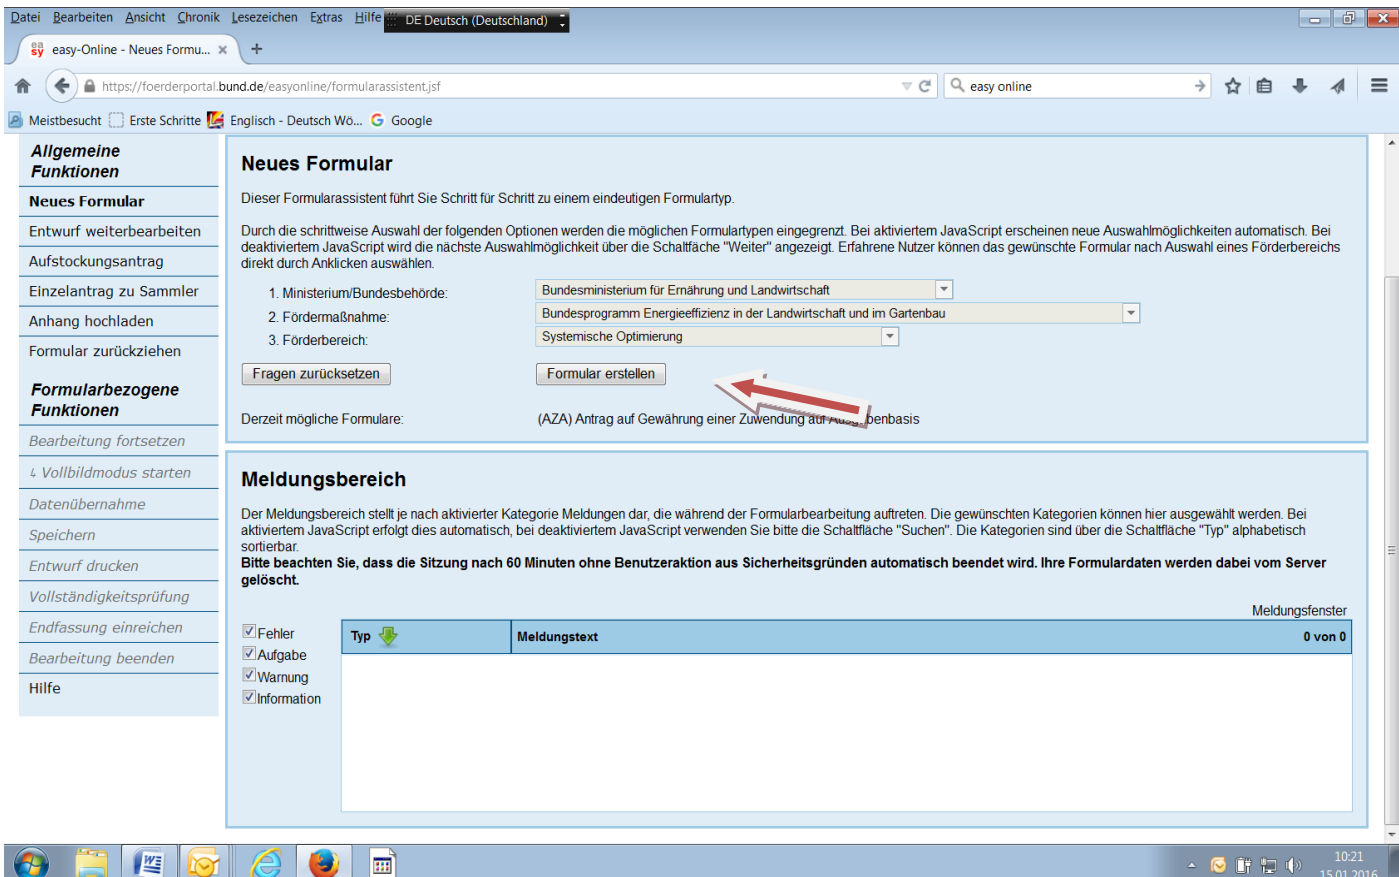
Datei Bearbeiten Ansicht Chronik Lesezeichen Extras Hilfe DE Deutsch (Deutschland)

easy-Online - Neues Formu... ×

https://foerderportal.bund.de/easyonline/formularassistent.jsf

easy online

Meistbesucht Erste Schritte Englisch - Deutsch Wö... Google

Allgemeine Funktionen

Neues Formular
Entwurf weiterbearbeiten
Aufstockungsantrag
Einzelantrag zu Sammler
Anhang hochladen
Formular zurückziehen

Formularbezogene Funktionen

Bearbeitung fortsetzen
Vollbildmodus starten
Datenübernahme
Speichern
Entwurf drucken
Vollständigkeitsprüfung
Endfassung einreichen
Bearbeitung beenden
Hilfe

Neues Formular

Dieser Formularassistent führt Sie Schritt für Schritt zu einem eindeutigen Formulartyp.

Durch die schrittweise Auswahl der folgenden Optionen werden die möglichen Formulartypen eingegrenzt. Bei aktiviertem JavaScript erscheinen neue Auswahlmöglichkeiten automatisch. Bei deaktiviertem JavaScript wird die nächste Auswahlmöglichkeit über die Schaltfäche "Weiter" angezeigt. Erfahrene Nutzer können das gewünschte Formular nach Auswahl eines Förderbereichs direkt durch Anklicken auswählen.

1. Ministerium/Bundesbehörde: Bundesministerium für Ernährung und Landwirtschaft
2. Fördermaßnahme: Bundesprogramm Energieeffizienz in der Landwirtschaft und im Gartenbau
3. Förderbereich: Systemische Optimierung

Fragen zurücksetzen
Formular erstellen

Derzeit mögliche Formulare: (AZA) Antrag auf Gewährung einer Zuwendung auf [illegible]benbasis

Meldungsbereich

Der Meldungsbereich stellt je nach aktivierter Kategorie Meldungen dar, die während der Formularbearbeitung auftreten. Die gewünschten Kategorien können hier ausgewählt werden. Bei aktiviertem JavaScript erfolgt dies automatisch, bei deaktiviertem JavaScript verwenden Sie bitte die Schaltfläche "Suchen". Die Kategorien sind über die Schaltfläche "Typ" alphabetisch sortierbar.
Bitte beachten Sie, dass die Sitzung nach 60 Minuten ohne Benutzeraktion aus Sicherheitsgründen automatisch beendet wird. Ihre Formulardaten werden dabei vom Server gelöscht.

Meldungsfenster

Fehler
Aufgabe
Warnung
Information

| Typ | Meldungstext | 0 von 0 |
|---|---|---|

10:21
15.01.2016